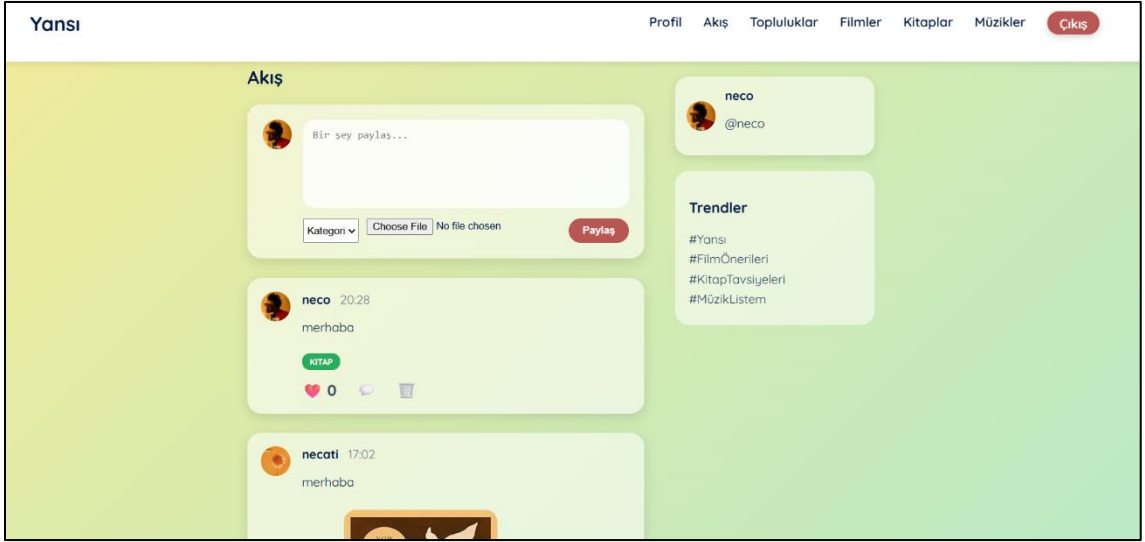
Yansı

Profil Akış Topluluklar Filmler Kitaplar Müzikler Çıkış

Akış

Bir şey paylaş...

Kategori Choose File No file chosen Paylaş

neco 20:28

merhaba

KITAP

0

necati 17:02

merhaba

neco

@neco

Trendler

#Yansı
#FilmÖnerileri
#KitapTavsiyeleri
#MüzikListem